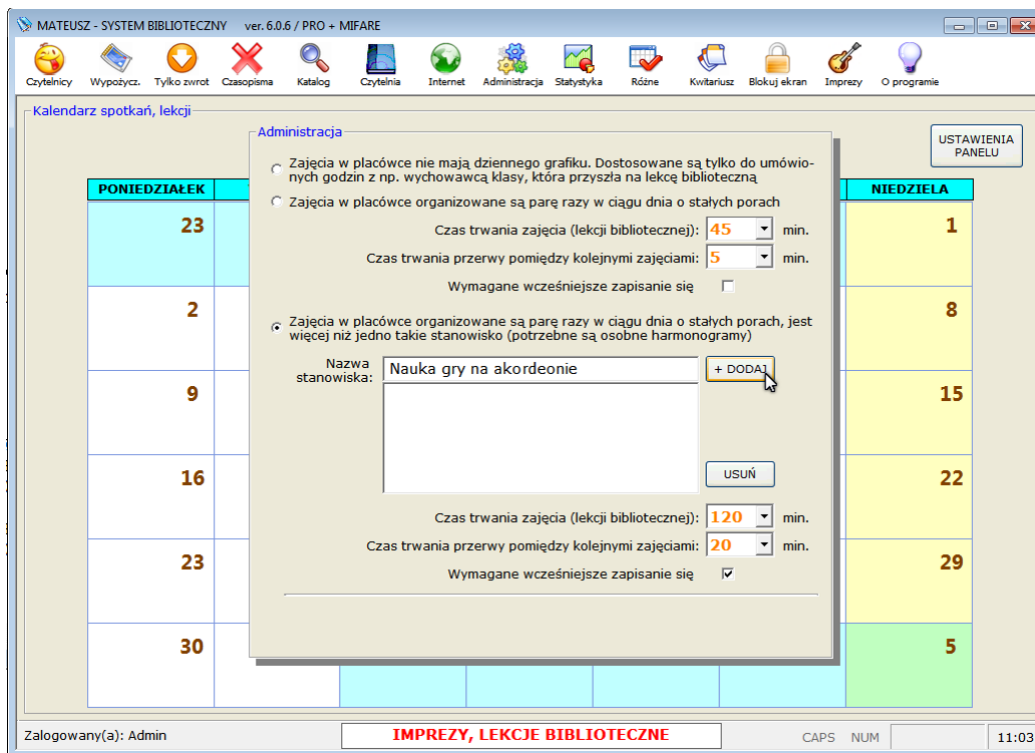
MATEUSZ - SYSTEM BIBLIOTECZNY ver. 6.0.6 / PRO + MIFARE

Czytelnicy Wypożycz. Tylko zwrot Czasopisma Katalog Czytelnia Internet Administracja Statystyka Różne Kwitariusz Blokuj ekran Imprezy O programie

Kalendarz spotkań, lekcji

USTAWIENIA PANELU

| PONIEDZIAŁEK | NIEDZIELA |
|---|---|
| 23 | 1 |
| 2 | 8 |
| 9 | 15 |
| 16 | 22 |
| 23 | 29 |
| 30 | 5 |

Administracja

Zajęcia w placówce nie mają dziennego grafiku. Dostosowane są tylko do umówionych godzin z np. wychowawcą klasy, która przyszła na lekcę biblioteczną

Zajęcia w placówce organizowane są parę razy w ciągu dnia o stałych porach

Czas trwania zajęcia (lekcji bibliotecznej): 45 min.

Czas trwania przerwy pomiędzy kolejnymi zajęciami: 5 min.

Wymagane wcześniejsze zapisanie się

Zajęcia w placówce organizowane są parę razy w ciągu dnia o stałych porach, jest więcej niż jedno takie stanowisko (potrzebne są osobne harmonogramy)

Nazwa stanowiska: Nauka gry na akordeonie

+ DODAJ

USUŃ

Czas trwania zajęcia (lekcji bibliotecznej): 120 min.

Czas trwania przerwy pomiędzy kolejnymi zajęciami: 20 min.

Wymagane wcześniejsze zapisanie się

Zalogowany(a): Admin IMPREZY, LEKCJE BIBLIOTECZNE CAPS NUM 11:03